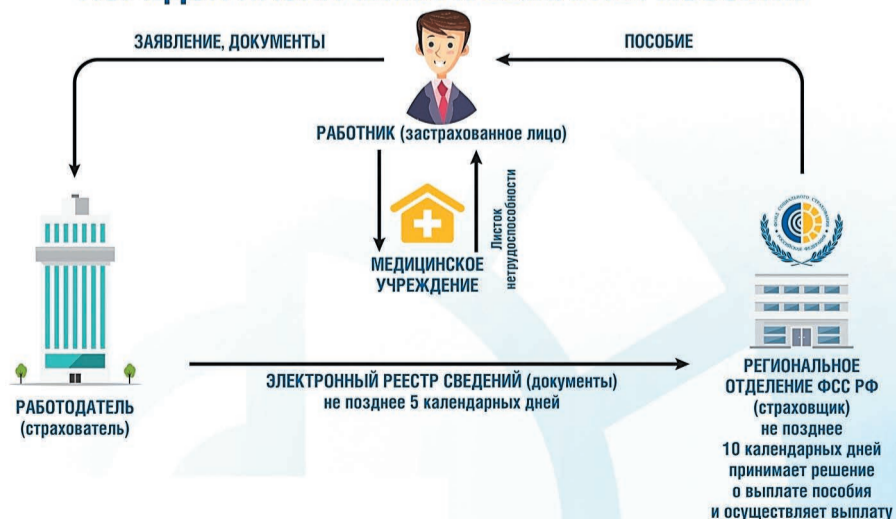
ЗАЯВЛЕНИЕ, ДОКУМЕНТЫ

ПОСОБИЕ

РАБОТНИК (застрахованное лицо)

Листок нетрудоспособности

МЕДИЦИНСКОЕ УЧРЕЖДЕНИЕ

РАБОТОДАТЕЛЬ (страхователь)

ЭЛЕКТРОННЫЙ РЕЕСТР СВЕДЕНИЙ (документы) не позднее 5 календарных дней

РЕГИОНАЛЬНОЕ ОТДЕЛЕНИЕ ФСС РФ (страховщик) не позднее 10 календарных дней принимает решение о выплате пособия и осуществляет выплату